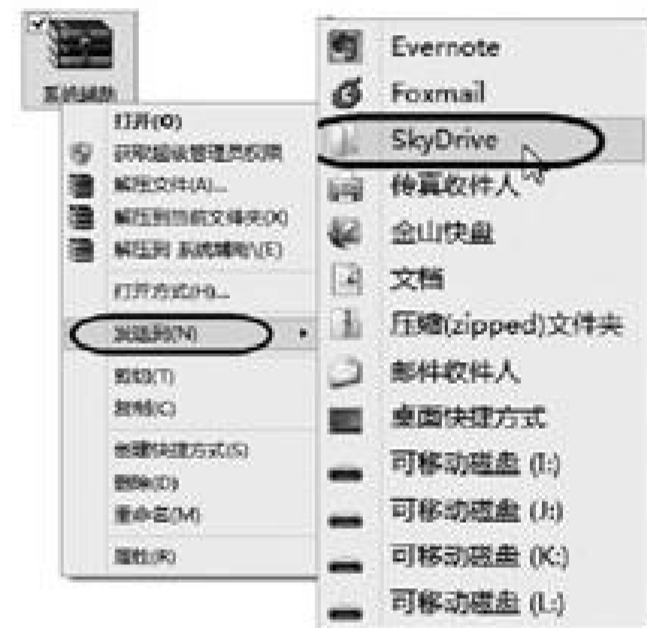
系统辅助

打开(O)
获取超级管理员权限
解压文件(A)...
解压到当前文件夹(X)
解压到 系统辅助\(E)
打开方式(H)...
发送到(N)
剪切(T)
复制(C)
创建快捷方式(S)
删除(D)
重命名(M)
属性(R)

Evernote
Foxmail
SkyDrive
传真收件人
金山快盘
文档
压缩(zipped)文件夹
邮件收件人
桌面快捷方式
可移动磁盘 (I:)
可移动磁盘 (J:)
可移动磁盘 (K:)
可移动磁盘 (L:)